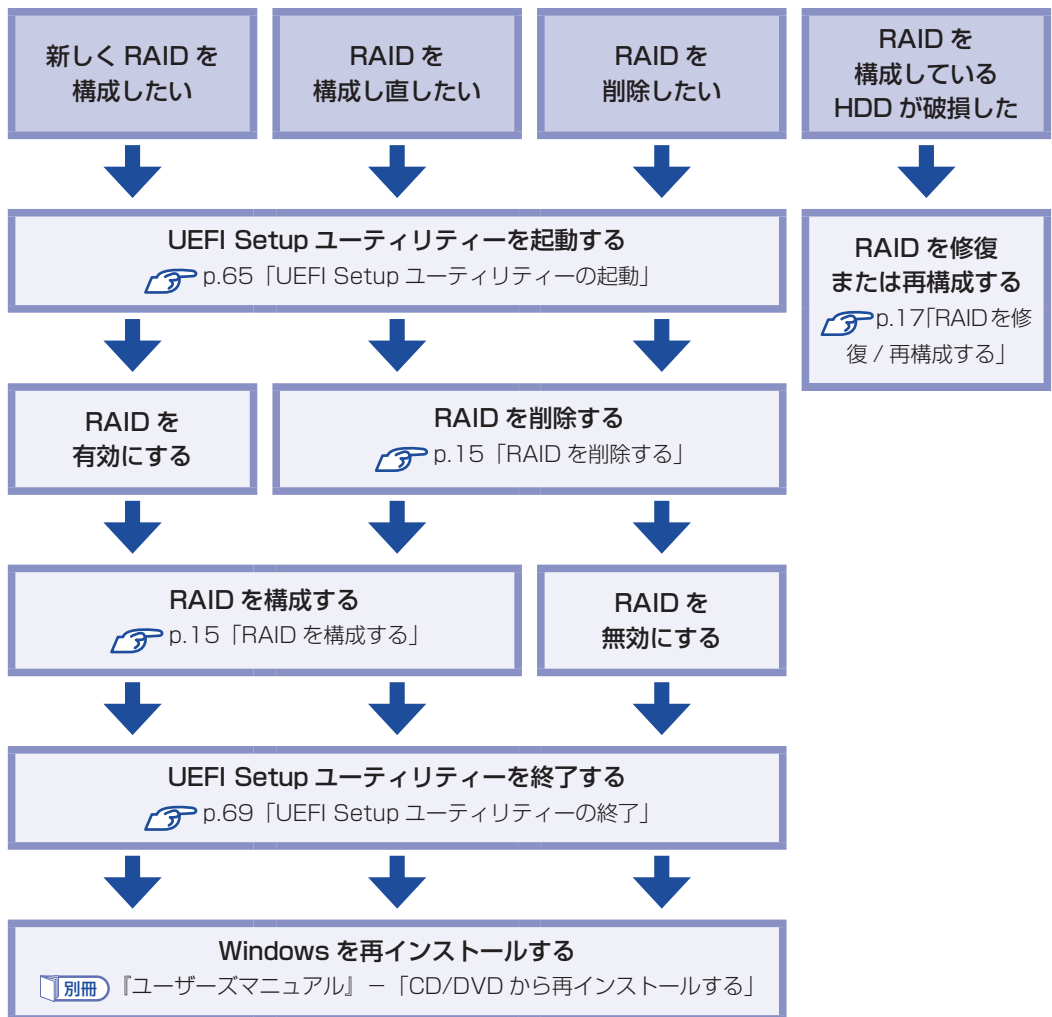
新しく RAID を構成したい

RAID を構成し直したい

RAID を削除したい

RAID を構成している HDD が破損した

UEFI Setup ユーティリティーを起動する
p.65「UEFI Setup ユーティリティーの起動」

RAID を修復または再構成する
p.17「RAIDを修復 / 再構成する」

RAID を有効にする

RAID を削除する
p.15「RAID を削除する」

RAID を構成する
p.15「RAID を構成する」

RAID を無効にする

UEFI Setup ユーティリティーを終了する
p.69「UEFI Setup ユーティリティーの終了」

Windows を再インストールする
別冊『ユーザーズマニュアル』−「CD/DVD から再インストールする」